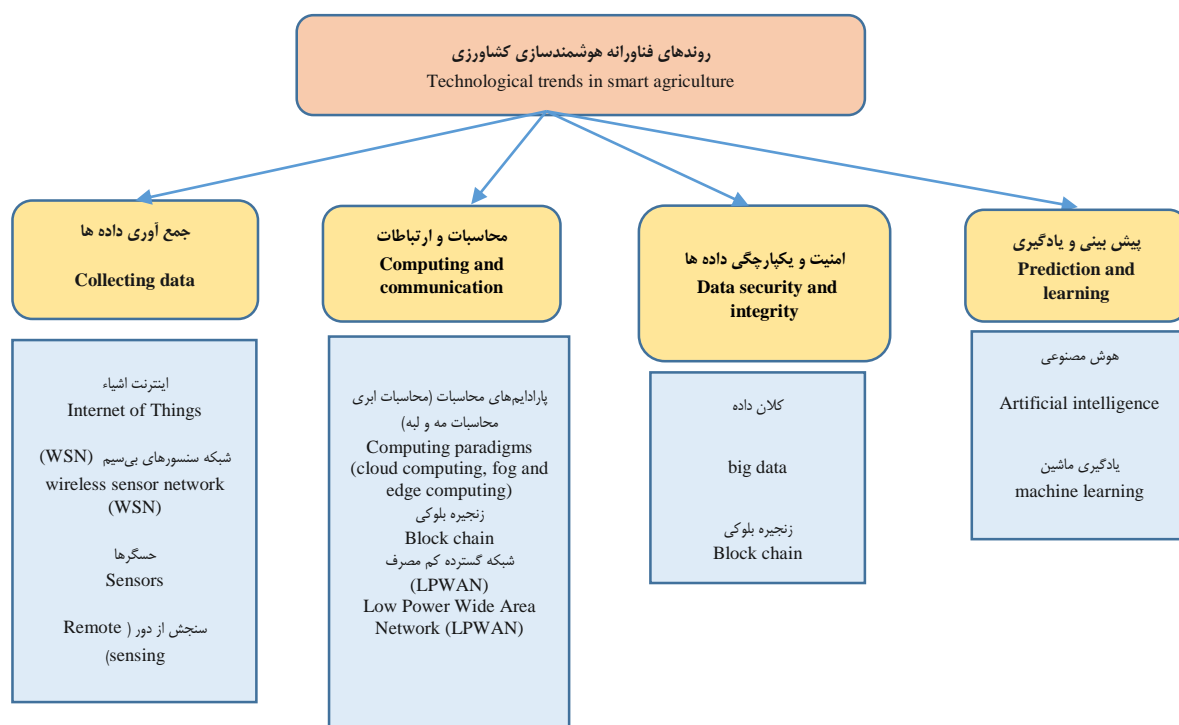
روندهای فناورانه هوشمندسازی کشاورزی
Technological trends in smart agriculture

جمع آوری داده ها
Collecting data

محاسبات و ارتباطات
Computing and communication

امنیت و یکپارچگی داده ها
Data security and integrity

پیش بینی و یادگیری
Prediction and learning

اینترنت اشیاء
Internet of Things

شبکه سنسورهای بی‌سیم (WSN)
wireless sensor network (WSN)

حسگرها
Sensors

سنجش از دور ( Remote sensing)

پارادایم‌های محاسبات (محاسبات ابری محاسبات مه و لبه)
Computing paradigms (cloud computing, fog and edge computing)

زنجیره بلوکی
Block chain

شبکه گسترده کم مصرف (LPWAN)
Low Power Wide Area Network (LPWAN)

کلان داده

big data

زنجیره بلوکی
Block chain

هوش مصنوعی

Artificial intelligence

یادگیری ماشین
machine learning